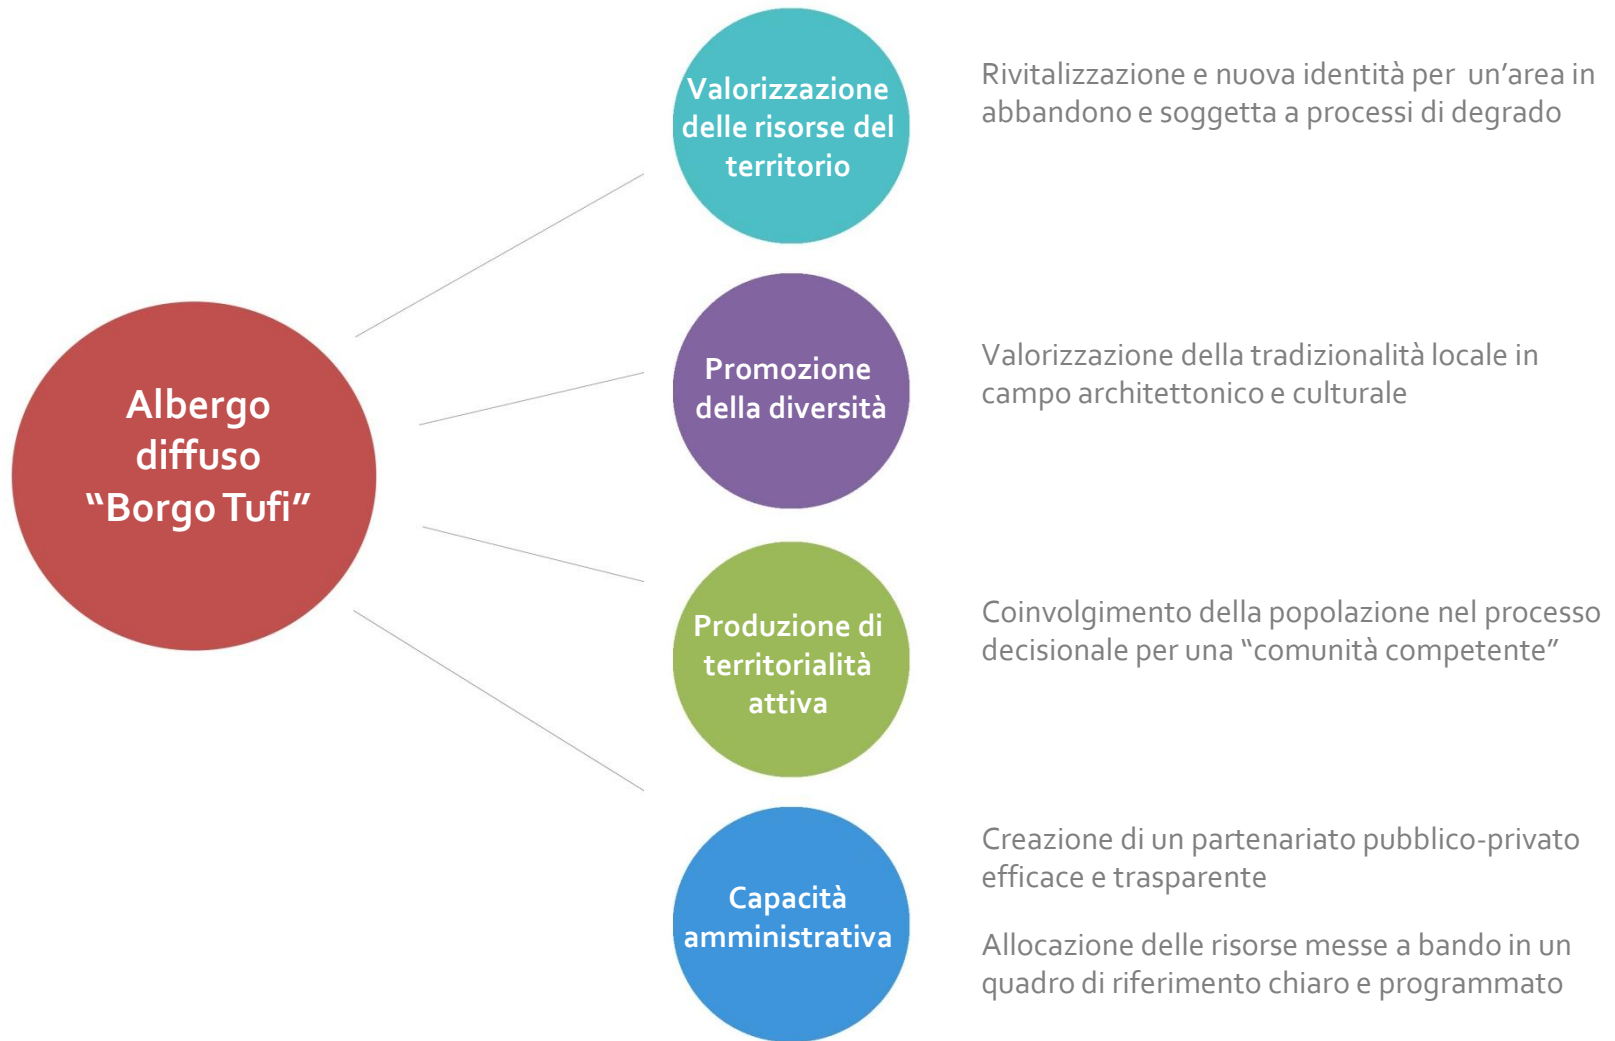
Albergo diffuso “Borgo Tufi”

Valorizzazione delle risorse del territorio

Rivitalizzazione e nuova identità per un’area in abbandono e soggetta a processi di degrado

Promozione della diversità

Valorizzazione della tradizionalità locale in campo architettonico e culturale

Produzione di territorialità attiva

Coinvolgimento della popolazione nel processo decisionale per una “comunità competente”

Capacità amministrativa

Creazione di un partenariato pubblico-privato efficace e trasparente

Allocazione delle risorse messe a bando in un quadro di riferimento chiaro e programmato